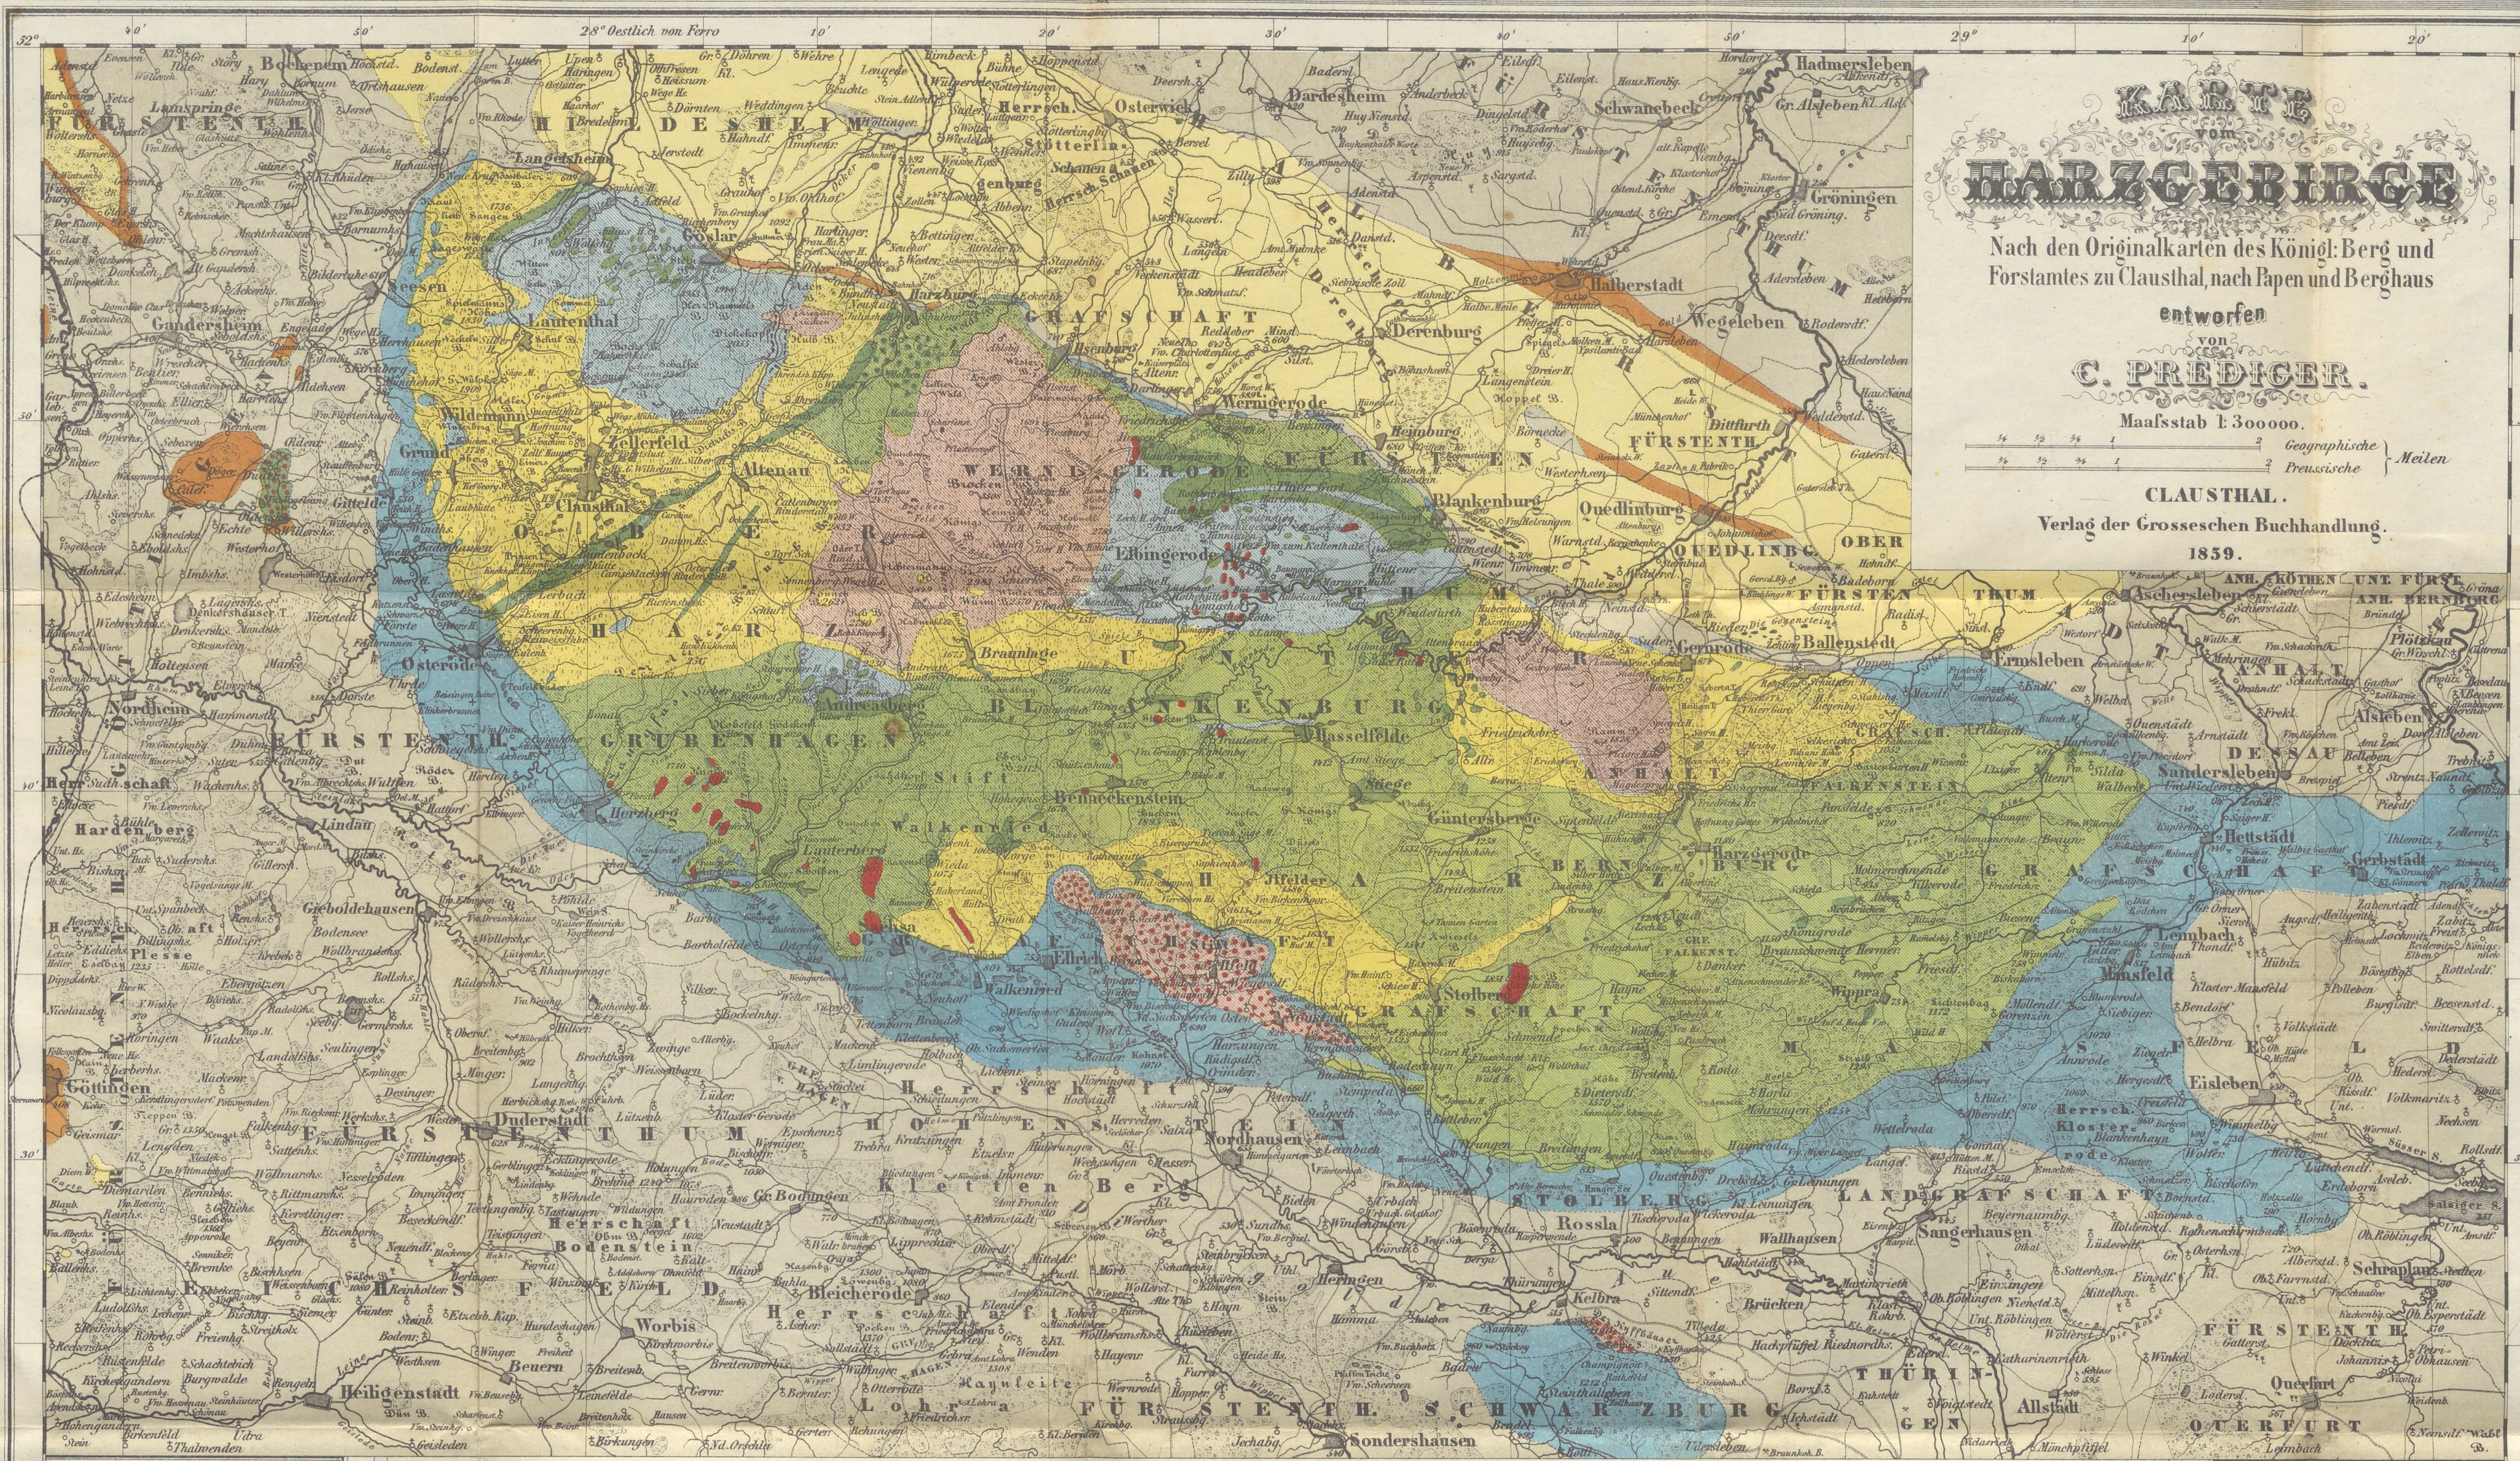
KARTE
vom
HARZGEBIRGE
Nach den Originalkarten des Königl: Berg und Forstamtes zu Clausthal, nach Papen und Berghaus
entworfen
von
C. PREDIGER.
Maafsstab 1: 300000.
Geographische
Preussische
Meilen
CLAUSTHAL.
Verlag der Grosseschen Buchhandlung.
1859.

28° Oestlich von Ferro
29°
52°
50'
40'
30'
20'
10'

Goslar
Seesen
Gandersheim
Lautenthal
Wildemann
Grund
Zellerfeld
Clausthal
Altenau
Osterode
Harzburg
Wernigerode
Brocken
Elbingerode
Blankenburg
Halberstadt
Derenburg
Quedlinburg
Wegeleben
Gröningen
Schwanebeck
Dardesheim
Osterwiek
Hasselfelde
Benneckenstein
Braunlage
Herzberg
Lauterberg
Walkenried
Ellrich
Stolberg
Harzgerode
Ballenstedt
Gernrode
Ermsleben
Aschersleben
Sandersleben
Hettstädt
Mansfeld
Eisleben
Sangerhausen
Rossla
Kelbra
Nordhausen
Bleicherode
Worbis
Duderstadt
Göttingen
Nordheim
Heiligenstadt
Sondershausen
Allstädt
Querfurt
Lindau
Gieboldehausen
Thale
Güntersberge
Wippra
Leimbach
Gerbstädt
Schraplau
Bodenstein
Breitenstein
Hadmersleben
GRAFSCHAFT
FÜRSTENTH.
HILDESHEIM
GRUBENHAGEN
BLANKENBURG
HARZ
WERNIGERODE
STOLBERG
ANHALT
FALKENSTEIN
GRAFSCHAFT MANSFELD
LANDGRAFSCHAFT
HOHENSTEIN
FÜRSTENTHUM
SCHWARZBURG
QUEDLINBURG
OBER
Stift